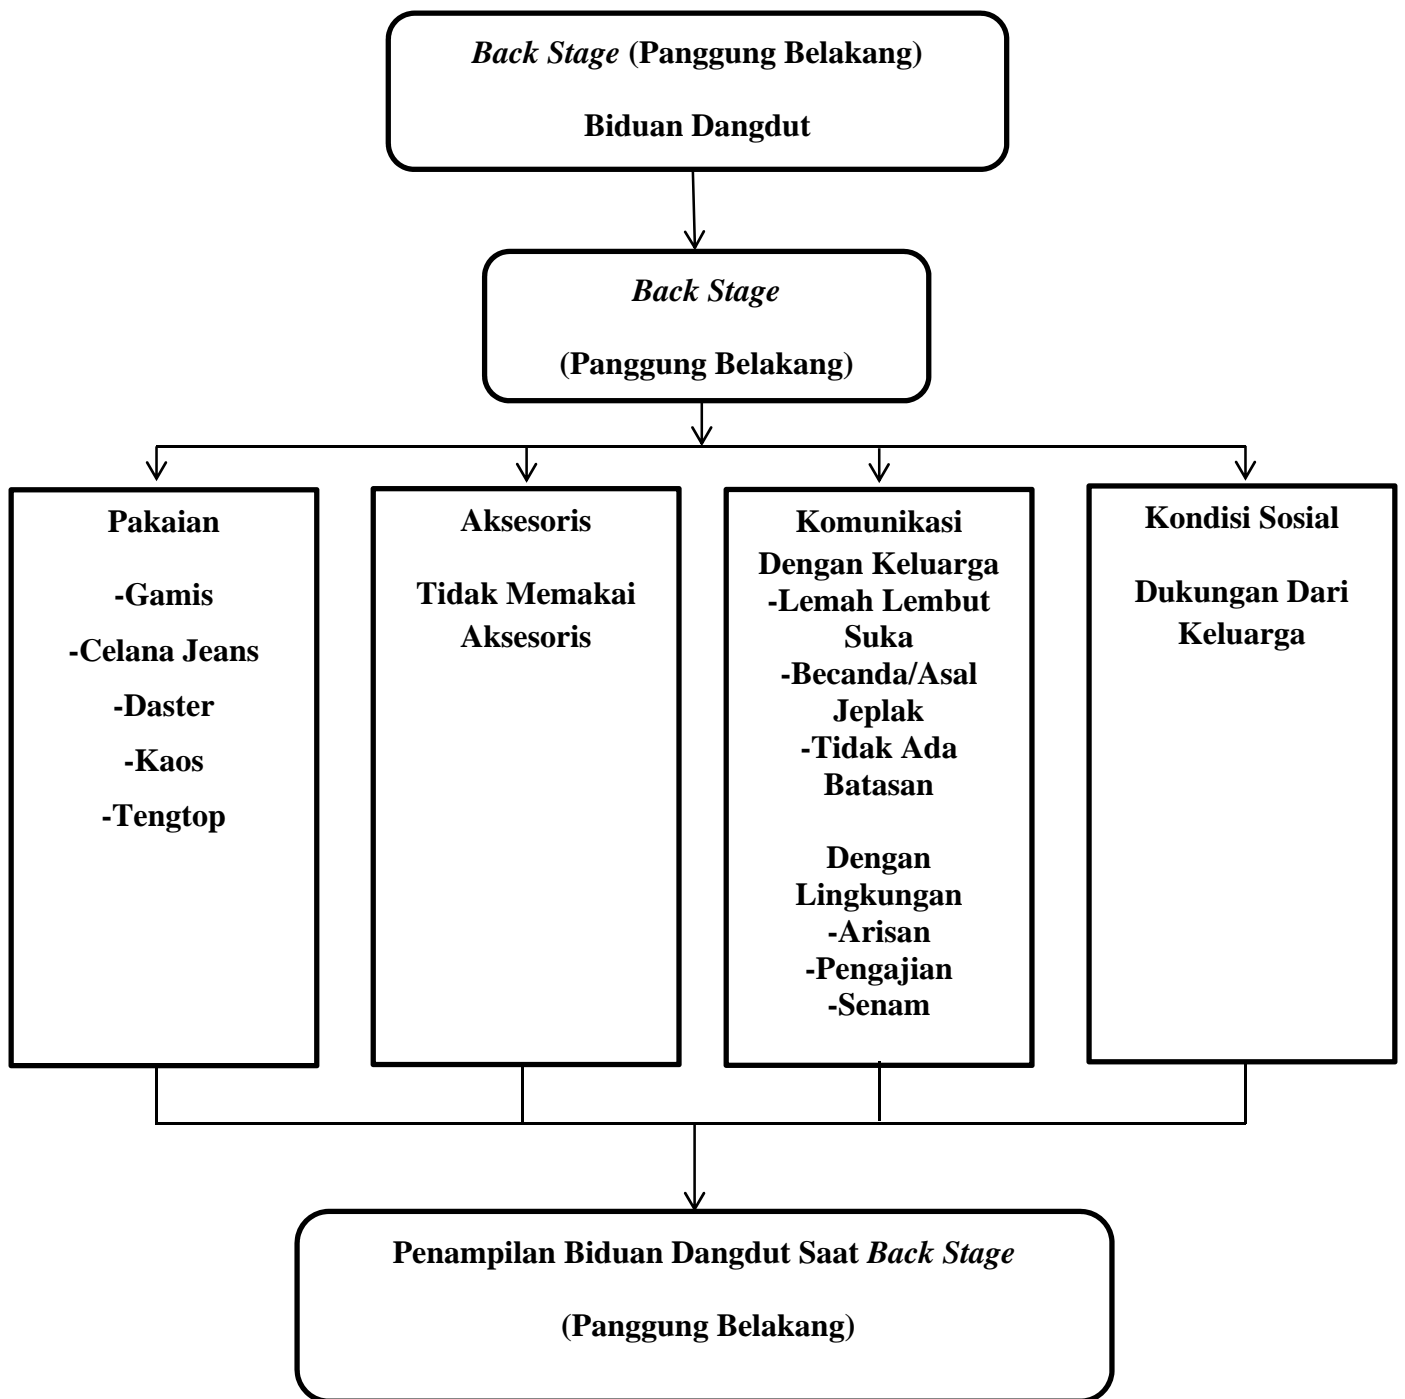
Back Stage (Panggung Belakang)

Biduan Dangdut

Back Stage

(Panggung Belakang)

Pakaian

-Gamis

-Celana Jeans

-Daster

-Kaos

-Tengtop

Aksesoris

Tidak Memakai Aksesoris

Komunikasi Dengan Keluarga
-Lemah Lembut
Suka
-Becanda/Asal Jeplak
-Tidak Ada Batasan

Dengan Lingkungan
-Arisan
-Pengajian
-Senam

Kondisi Sosial

Dukungan Dari Keluarga

Penampilan Biduan Dangdut Saat Back Stage

(Panggung Belakang)